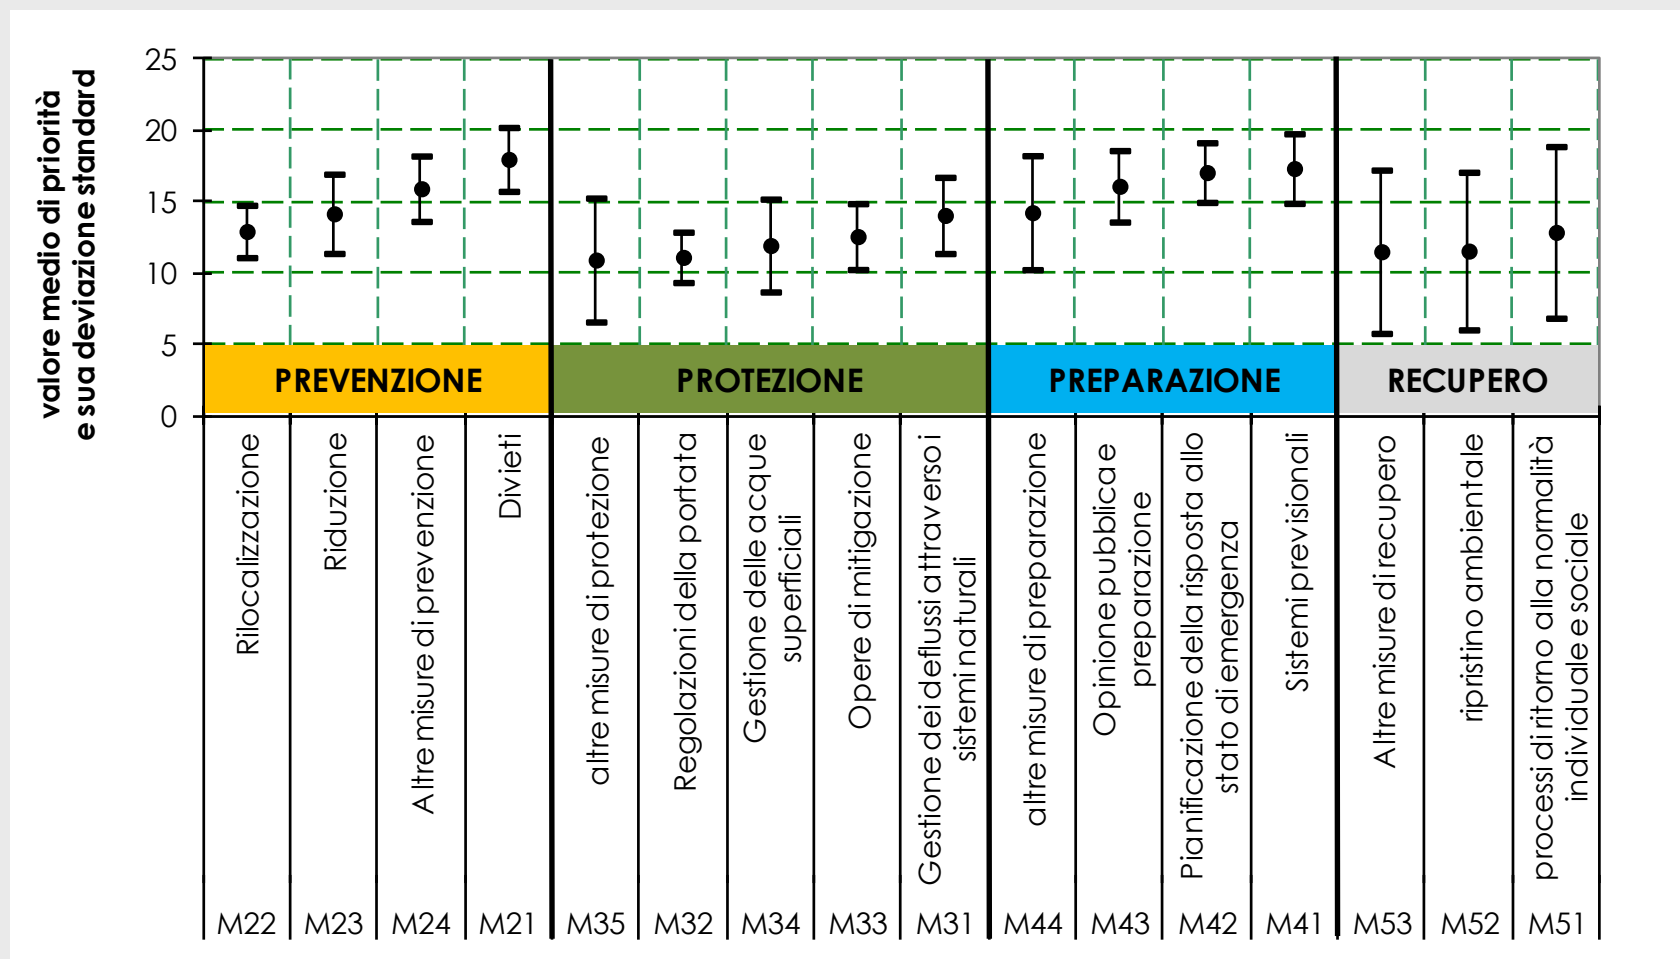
valore medio di priorità e sua deviazione standard

25
20
15
10
5
0

PREVENZIONE
PROTEZIONE
PREPARAZIONE
RECUPERO

| Rilocalizzazione | Riduzione | Altre misure di prevenzione | Divieti | altre misure di protezione | Regolazioni della portata | Gestione delle acque superficiali | Opere di mitigazione | Gestione dei deflussi attraverso i sistemi naturali | altre misure di preparazione | Opinione pubblica e preparazione | Pianificazione della risposta allo stato di emergenza | Sistemi previsionali | Altre misure di recupero | ripristino ambientale | processi di ritorno alla normalità individuale e sociale |
|---|---|---|---|---|---|---|---|---|---|---|---|---|---|---|---|
| M22 | M23 | M24 | M21 | M35 | M32 | M34 | M33 | M31 | M44 | M43 | M42 | M41 | M53 | M52 | M51 |